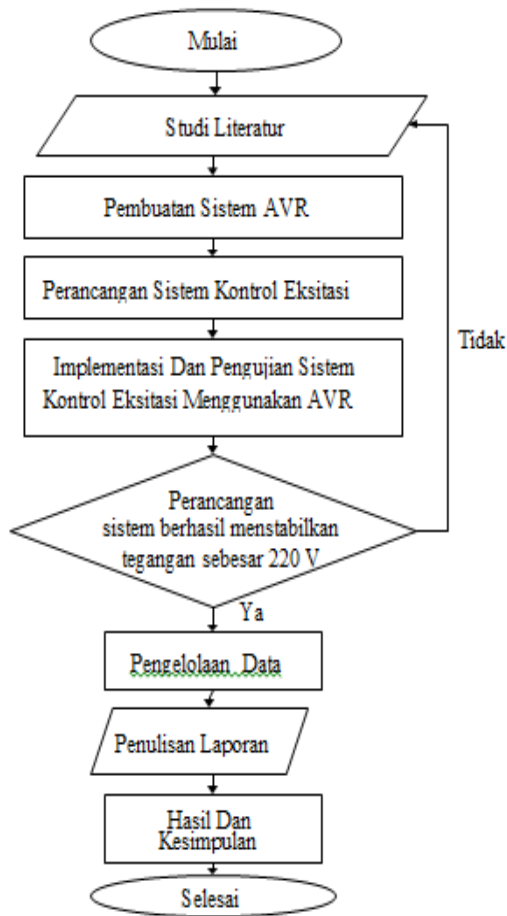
Mulai

Studi Literatur

Pembuatan Sistem AVR

Perancangan Sistem Kontrol Eksitasi

Implementasi Dan Pengujian Sistem Kontrol Eksitasi Menggunakan AVR

Tidak

Perancangan sistem berhasil menstabilkan tegangan sebesar 220 V

Ya

Pengelolaan Data

Penulisan Laporan

Hasil Dan Kesimpulan

Selesai